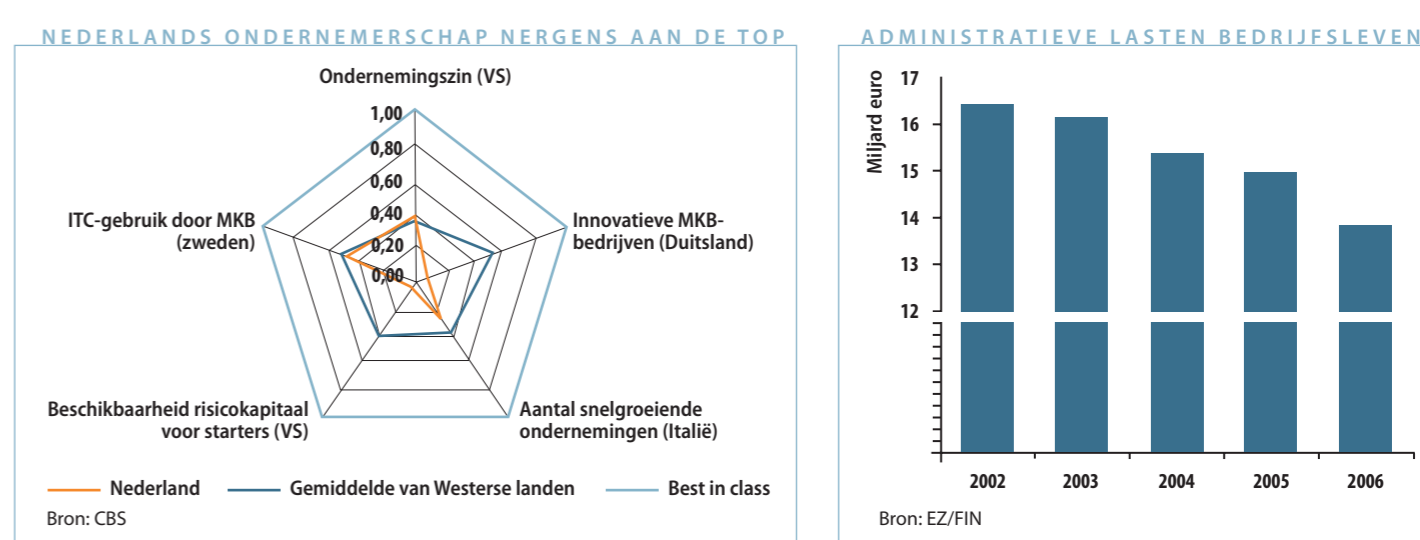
NEDERLANDS ONDERNEMERSCHAP NERGENS AAN DE TOP

Ondernemingszin (VS)

1,00
0,80
0,60
0,40
0,20
0,00

ITC-gebruik door MKB (zweden)

Innovatieve MKB-bedrijven (Duitsland)

Beschikbaarheid risicokapitaal voor starters (VS)

Aantal snelgroeiende ondernemingen (Italië)

Nederland
Gemiddelde van Westerse landen
Best in class

Bron: CBS

ADMINISTRATIEVE LASTEN BEDRIJFSLEVEN

Miljard euro

17
16
15
14
13
12

2002
2003
2004
2005
2006

Bron: EZ/FIN